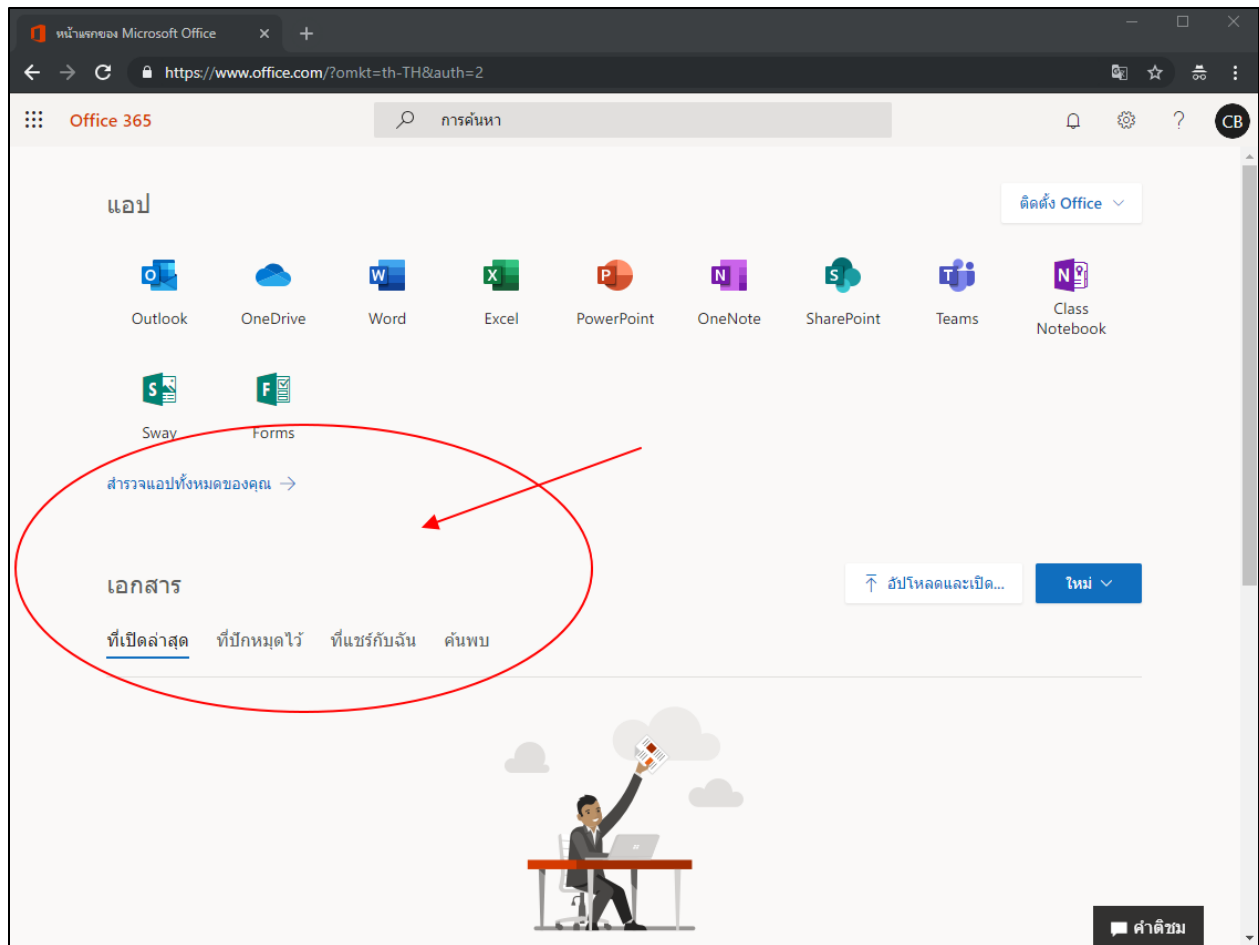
หน้าแรกของ Microsoft Office

https://www.office.com/?omkt=th-TH&auth=2

Office 365

การค้นหา

CB

แอป

ติดตั้ง Office

Outlook

OneDrive

Word

Excel

PowerPoint

OneNote

SharePoint

Teams

Class Notebook

Sway

Forms

สำรวจแอปทั้งหมดของคุณ →

เอกสาร

อัปโหลดและเปิด...

ใหม่

ที่เปิดล่าสุด

ที่ปักหมุดไว้

ที่แชร์กับฉัน

ค้นพบ

คำติชม